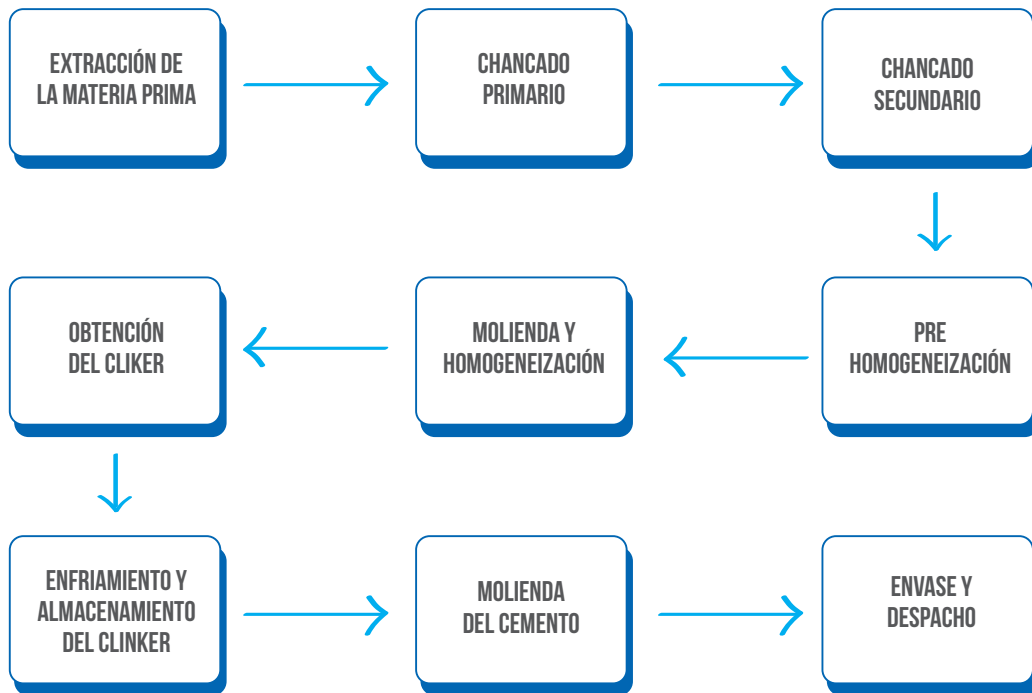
EXTRACCIÓN DE LA MATERIA PRIMA

CHANCADO PRIMARIO

CHANCADO SECUNDARIO

PRE HOMOGENEIZACIÓN

MOLIENDA Y HOMOGENEIZACIÓN

OBTENCIÓN DEL CLIKER

ENFRIAMIENTO Y ALMACENAMIENTO DEL CLINKER

MOLIENDA DEL CEMENTO

ENVASE Y DESPACHO